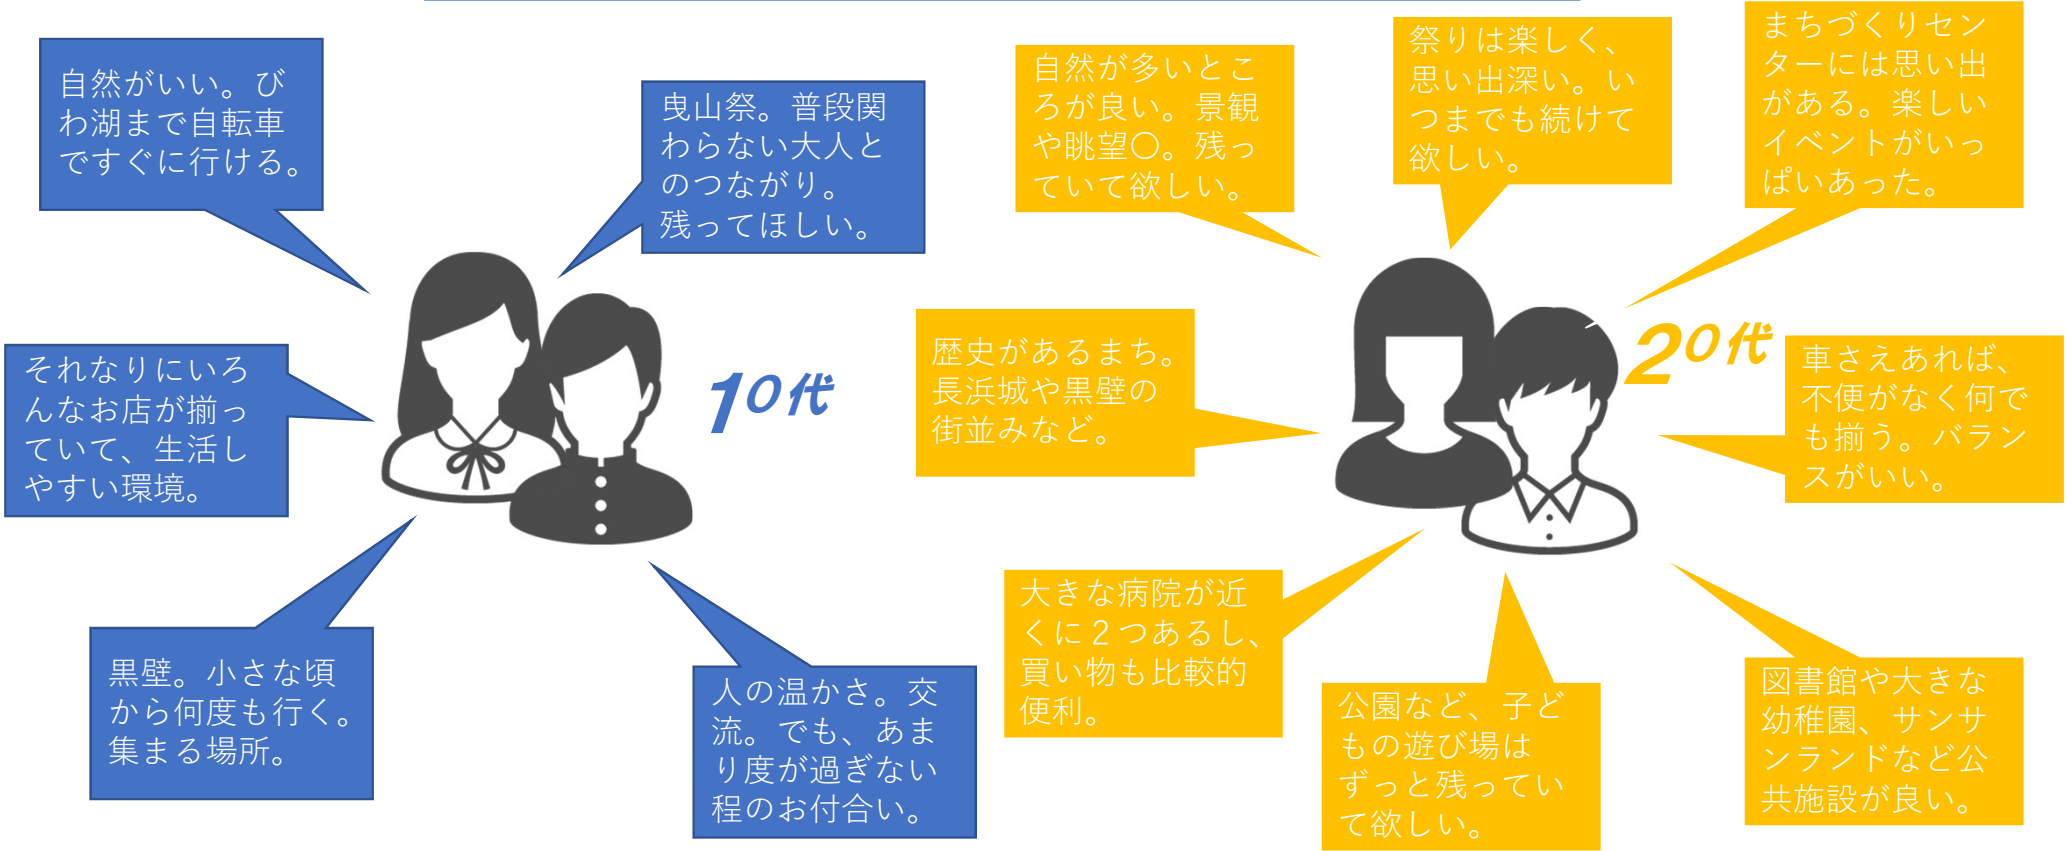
自然がいい。びわ湖まで自転車ですぐに行ける。

曳山祭。普段関わらない大人とのつながり。残ってほしい。

それなりにいろんなお店が揃っていて、生活しやすい環境。

10代

黒壁。小さな頃から何度も行く。集まる場所。

人の温かさ。交流。でも、あまり度が過ぎない程のお付合い。

自然が多いところが良い。景観や眺望〇。残っていて欲しい。

祭りは楽しく、思い出深い。いつまでも続けて欲しい。

まちづくりセンターには思い出がある。楽しいイベントがいっぱいあった。

歴史があるまち。長浜城や黒壁の街並みなど。

20代

車さえあれば、不便がなく何でも揃う。バランスがいい。

大きな病院が近くに２つあるし、買い物も比較的便利。

公園など、子どもの遊び場はずっと残っていて欲しい。

図書館や大きな幼稚園、サンサンランドなど公共施設が良い。